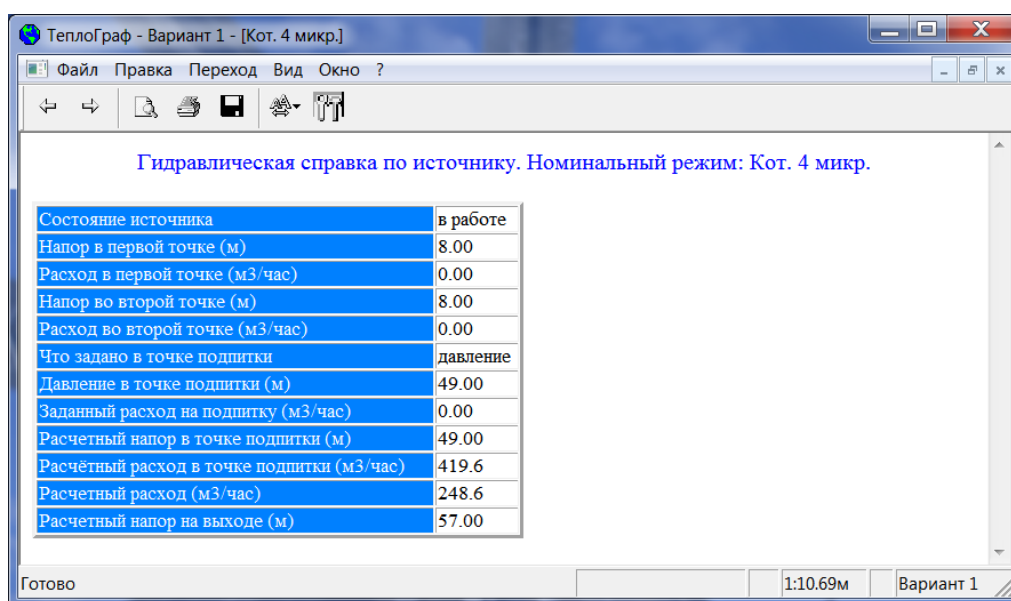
ТеплоГраф - Вариант 1 - [Кот. 4 микр.]

Файл Правка Переход Вид Окно ?

Гидравлическая справка по источнику. Номинальный режим: Кот. 4 микр.

| | |
|---|---|
| Состояние источника | в работе |
| Напор в первой точке (м) | 8.00 |
| Расход в первой точке (м3/час) | 0.00 |
| Напор во второй точке (м) | 8.00 |
| Расход во второй точке (м3/час) | 0.00 |
| Что задано в точке подпитки | давление |
| Давление в точке подпитки (м) | 49.00 |
| Заданный расход на подпитку (м3/час) | 0.00 |
| Расчетный напор в точке подпитки (м) | 49.00 |
| Расчётный расход в точке подпитки (м3/час) | 419.6 |
| Расчетный расход (м3/час) | 248.6 |
| Расчетный напор на выходе (м) | 57.00 |

Готово 1:10.69м Вариант 1